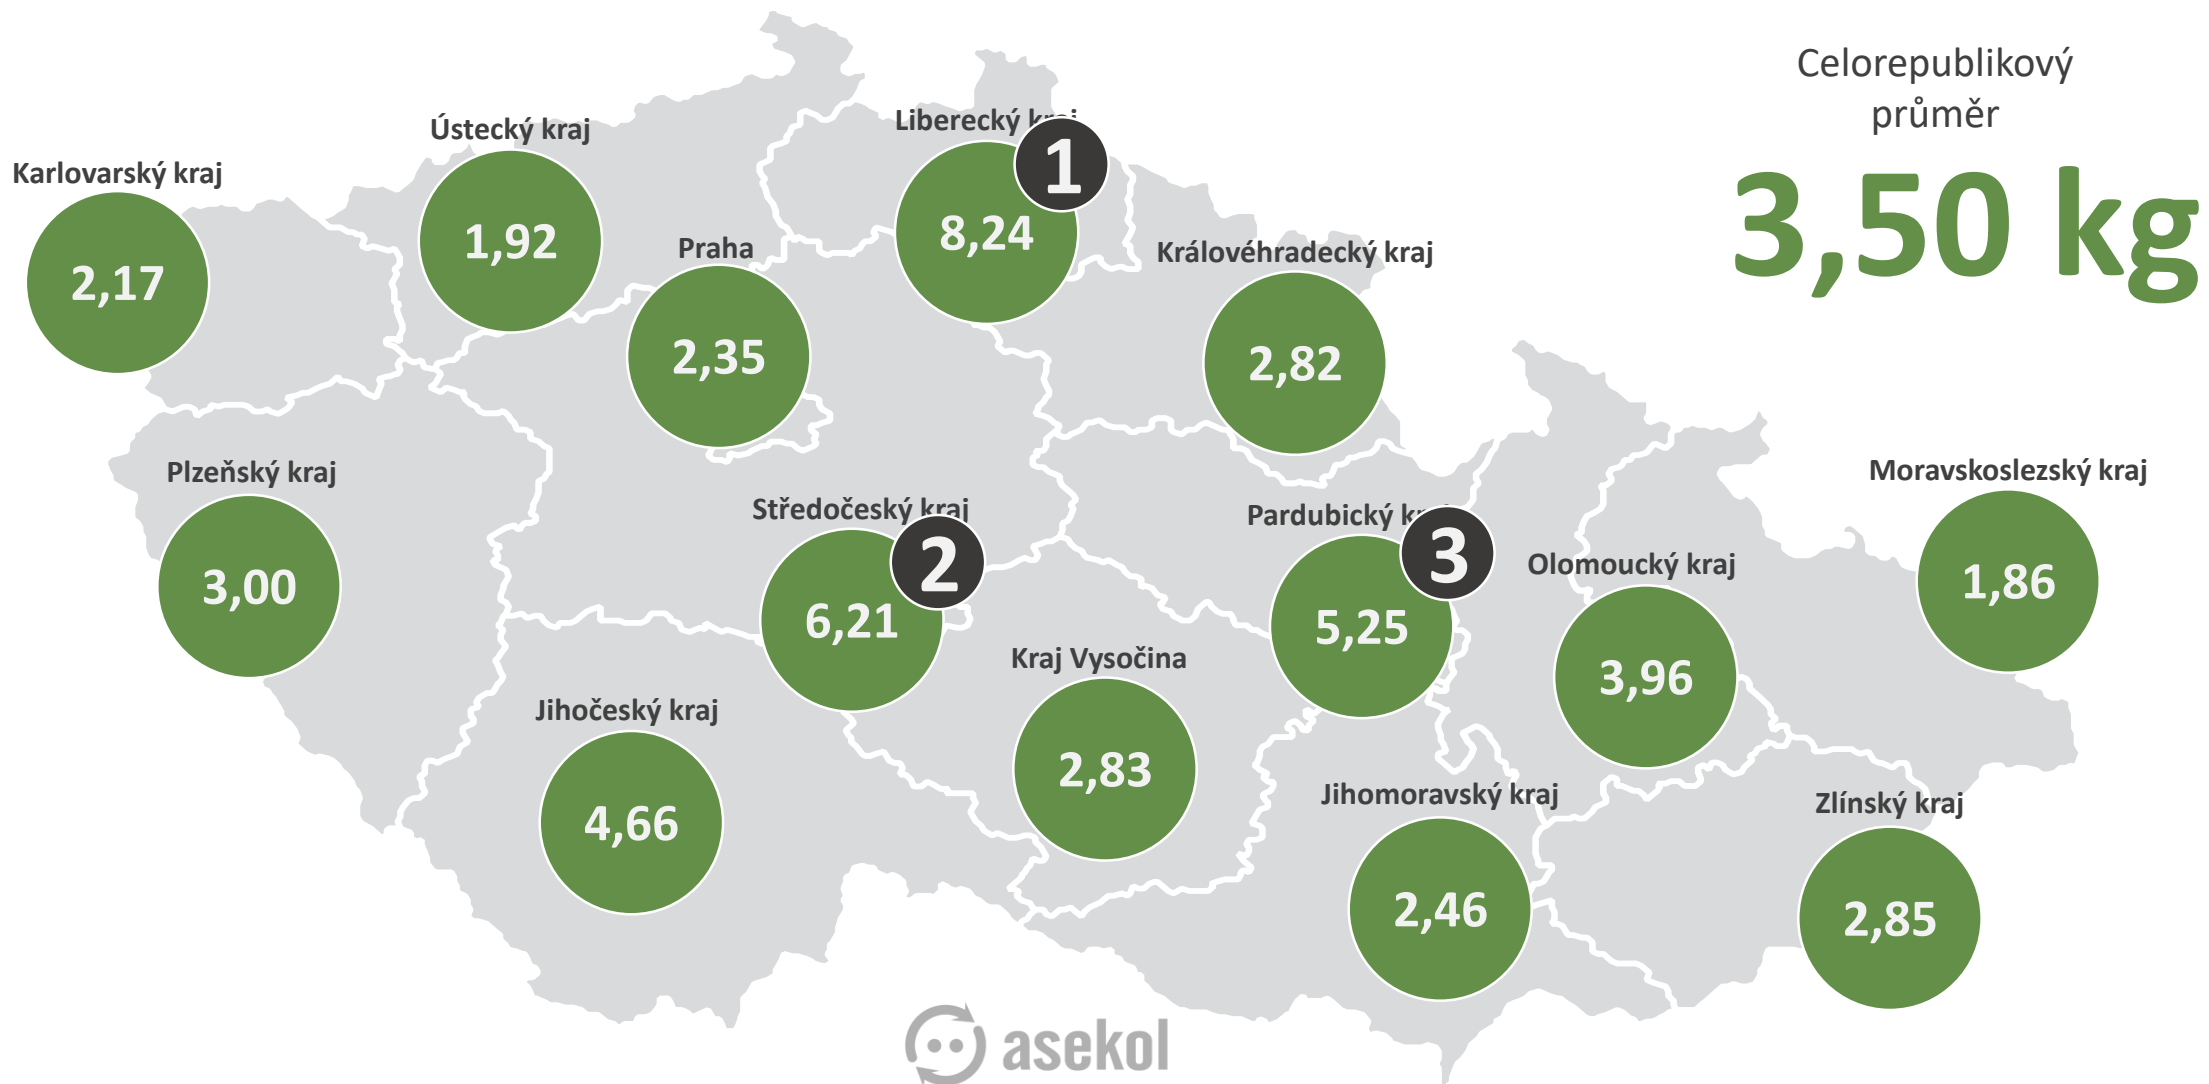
Celorepublikový průměr

3,50 kg

Karlovarský kraj
2,17

Ústecký kraj
1,92

Praha
2,35

Liberecký kr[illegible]
1
8,24

Královéhradecký kraj
2,82

Plzeňský kraj
3,00

Středočeský kraj
2
6,21

Pardubický k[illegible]
3
5,25

Olomoucký kraj
3,96

Moravskoslezský kraj
1,86

Kraj Vysočina
2,83

Jihočeský kraj
4,66

Jihomoravský kraj
2,46

Zlínský kraj
2,85

asekol